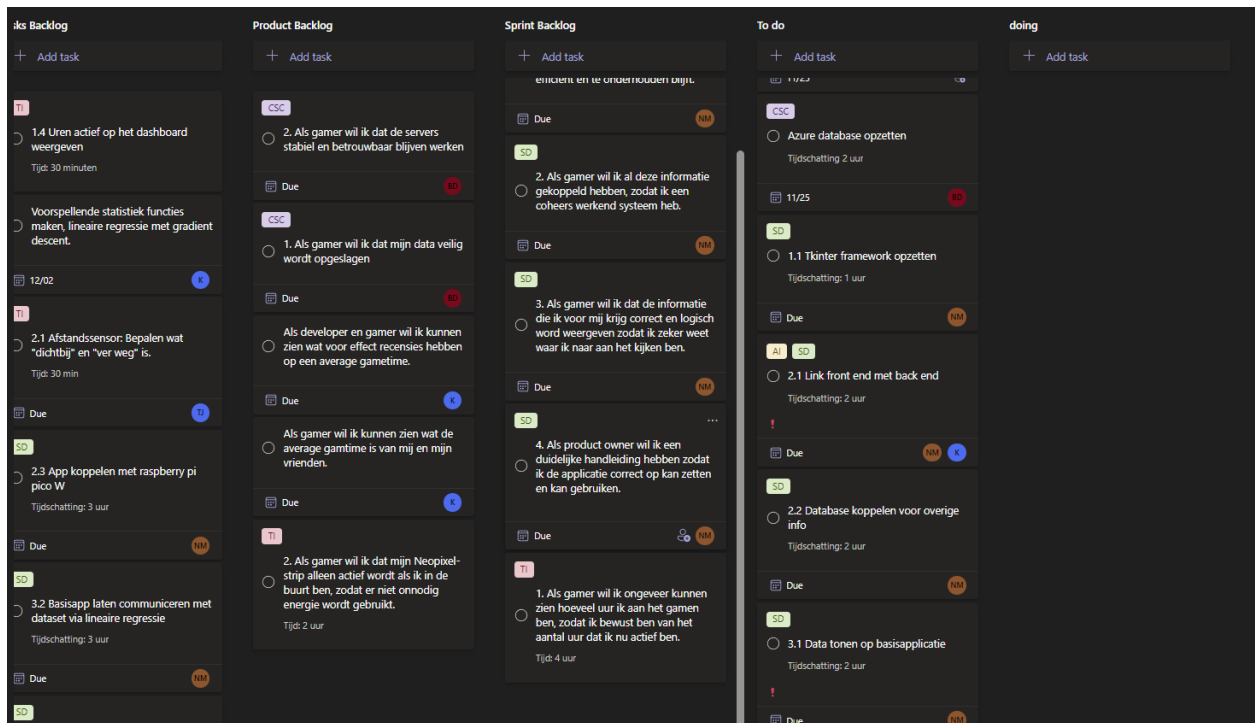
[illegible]ks Backlog

+ Add task

TI
1.4 Uren actief op het dashboard weergeven
Tijd: 30 minuten

Voorspellende statistiek functies maken, lineaire regressie met gradient descent.
12/02 K

TI
2.1 Afstandssensor: Bepalen wat "dichtbij" en "ver weg" is.
Tijd: 30 min
Due TJ

SD
2.3 App koppelen met raspberry pi pico W
Tijdschatting: 3 uur
Due NM

SD
3.2 Basisapp laten communiceren met dataset via lineaire regressie
Tijdschatting: 3 uur
Due NM

SD

Product Backlog

+ Add task

CSC
2. Als gamer wil ik dat de servers stabiel en betrouwbaar blijven werken
Due BD

CSC
1. Als gamer wil ik dat mijn data veilig wordt opgeslagen
Due BD

Als developer en gamer wil ik kunnen zien wat voor effect recensies hebben op een average gametime.
Due K

Als gamer wil ik kunnen zien wat de average gamtime is van mij en mijn vrienden.
Due K

TI
2. Als gamer wil ik dat mijn Neopixel-strip alleen actief wordt als ik in de buurt ben, zodat er niet onnodig energie wordt gebruikt.
Tijd: 2 uur

Sprint Backlog

+ Add task

efficient en te onderhouden blijft.
Due NM

SD
2. Als gamer wil ik al deze informatie gekoppeld hebben, zodat ik een coheers werkend systeem heb.
Due NM

SD
3. Als gamer wil ik dat de informatie die ik voor mij krijg correct en logisch word weergeven zodat ik zeker weet waar ik naar aan het kijken ben.
Due NM

SD
4. Als product owner wil ik een duidelijke handleiding hebben zodat ik de applicatie correct op kan zetten en kan gebruiken.
Due NM

TI
1. Als gamer wil ik ongeveer kunnen zien hoeveel uur ik aan het gamen ben, zodat ik bewust ben van het aantal uur dat ik nu actief ben.
Tijd: 4 uur

To do

+ Add task

11/25

CSC
Azure database opzetten
Tijdschatting 2 uur
11/25 BD

SD
1.1 Tkinter framework opzetten
Tijdschatting: 1 uur
Due NM

AI SD
2.1 Link front end met back end
Tijdschatting: 2 uur
!
Due NM K

SD
2.2 Database koppelen voor overige info
Tijdschatting: 2 uur
Due NM

SD
3.1 Data tonen op basisapplicatie
Tijdschatting: 2 uur
!
Due NM

doing

+ Add task